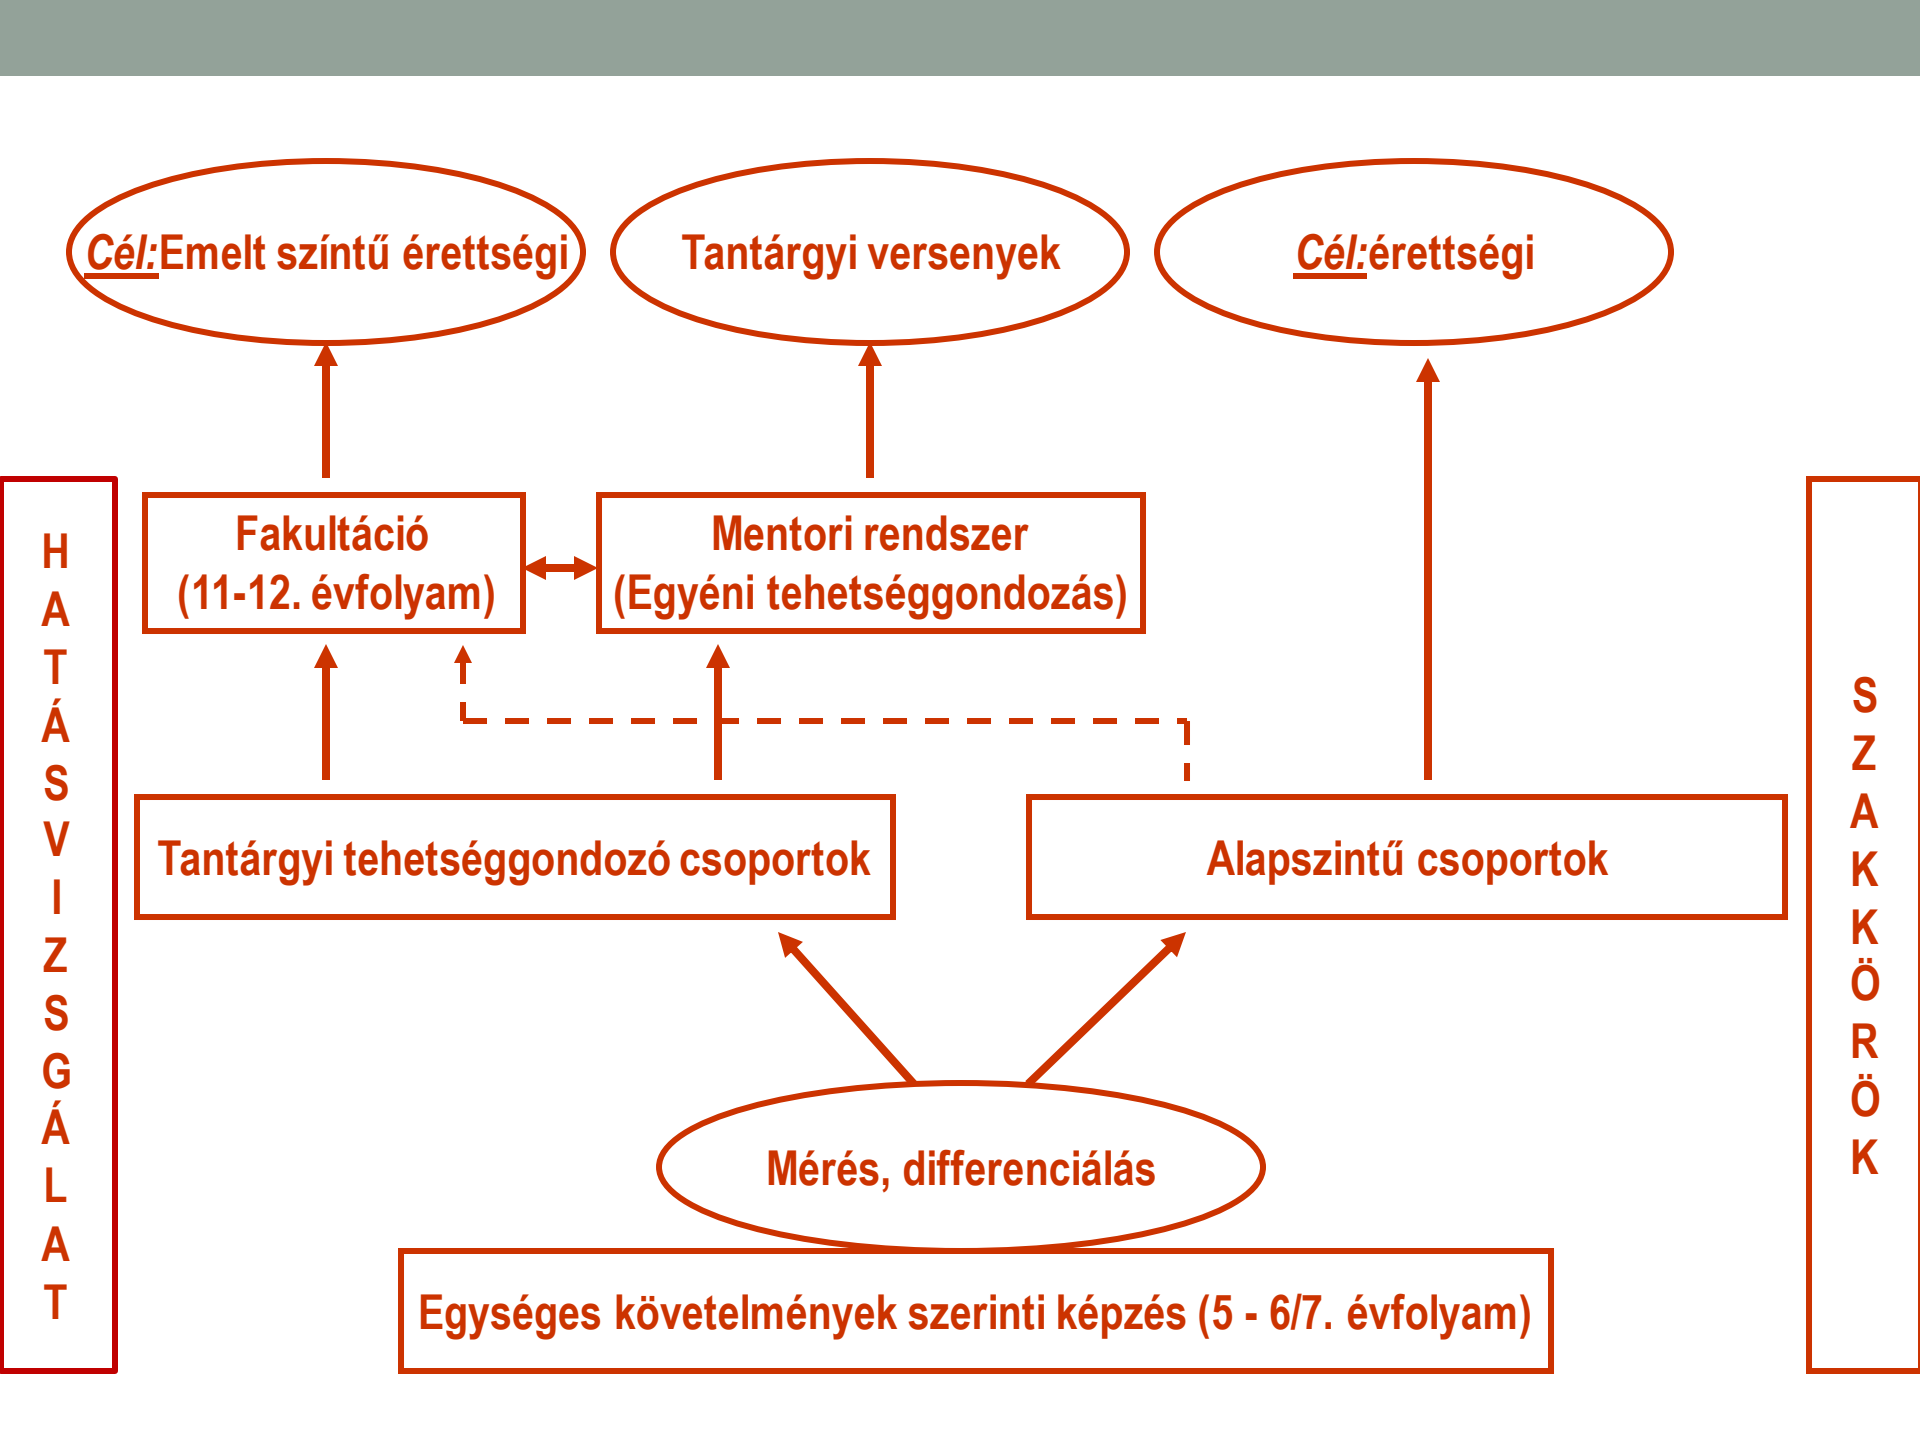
Cél:Emelt szintű érettségi

Tantárgyi versenyek

Cél:érettségi

HATÁSVIZSGÁLAT

Fakultáció (11-12. évfolyam)

Mentori rendszer (Egyéni tehetséggondozás)

SZAKKÖRÖK

Tantárgyi tehetséggondozó csoportok

Alapszintű csoportok

Mérés, differenciálás

Egységes követelmények szerinti képzés (5 - 6/7. évfolyam)